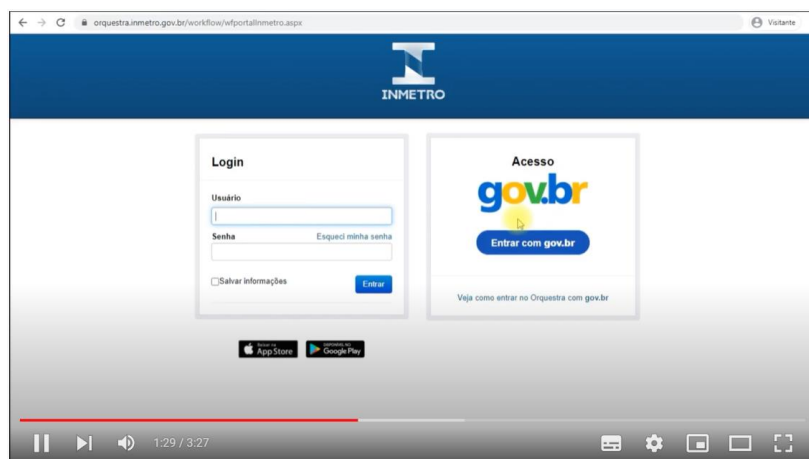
orquestra.inmetro.gov.br/workflow/wfportalInmetro.aspx

Visitante

INMETRO

Login

Usuário

Senha

Esqueci minha senha

Salvar informações

Entrar

Acesso

gov.br

Entrar com gov.br

Veja como entrar no Orquestra com gov.br

Baixar na App Store

DISPONÍVEL NO Google Play

1:29 / 3:27